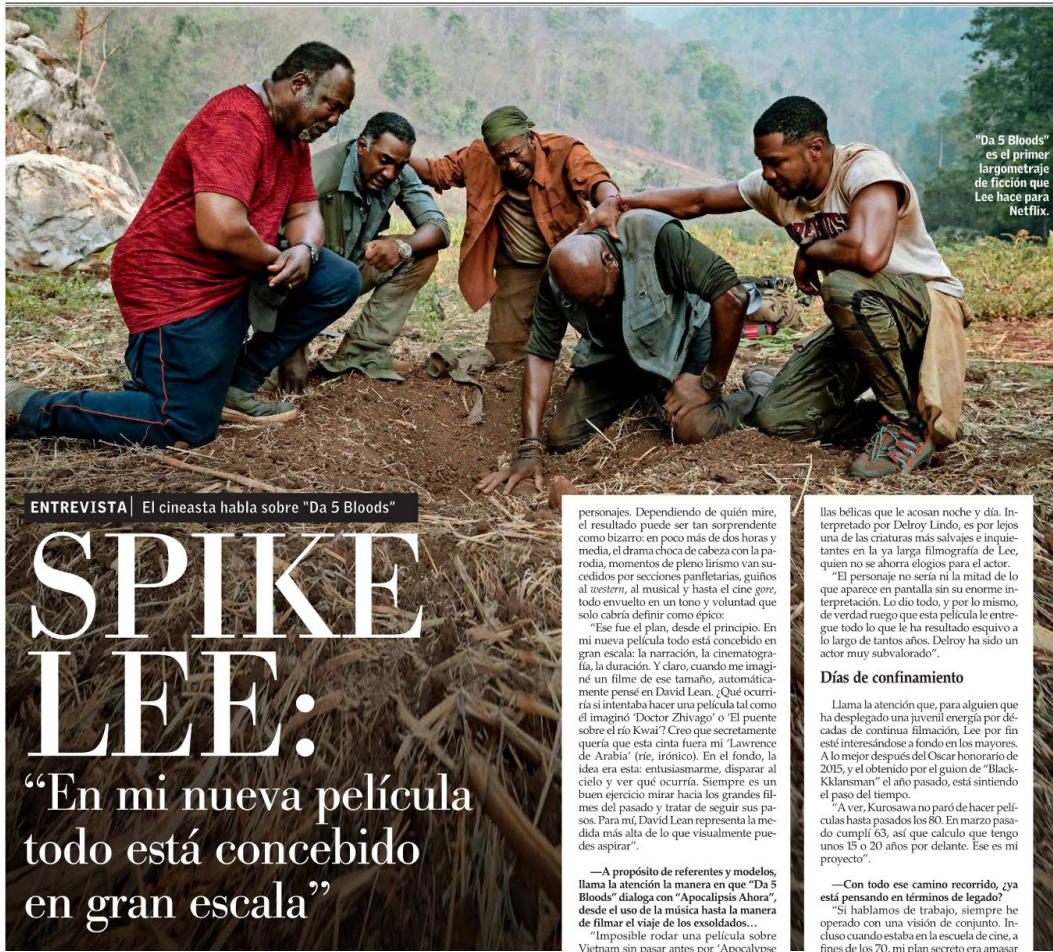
"Da 5 Bloods" es el primer largometraje de ficción que Lee hace para Netflix.

ENTREVISTA | El cineasta habla sobre "Da 5 Bloods"

SPIKE LEE:

"En mi nueva película todo está concebido en gran escala"

personajes. Dependiendo de quién mire, el resultado puede ser tan sorprendente como bizarro: en poco más de dos horas y media, el drama choca de cabeza con la parodia, momentos de pleno lirismo van sucedidos por secciones panfletarias, guiños al *western*, al musical y hasta el cine *gore*, todo envuelto en un tono y voluntad que solo cabría definir como épico:

"Ese fue el plan, desde el principio. En mi nueva película todo está concebido en gran escala: la narración, la cinematografía, la duración. Y claro, cuando me imaginé un filme de ese tamaño, automáticamente pensé en David Lean. ¿Qué ocurriría si intentaba hacer una película tal como él imaginó 'Doctor Zhivago' o 'El puente sobre el río Kwai'? Creo que secretamente quería que esta cinta fuera mi 'Lawrence de Arabia' (ríe, irónico). En el fondo, la idea era esta: entusiasmarme, disparar al cielo y ver qué ocurría. Siempre es un buen ejercicio mirar hacia los grandes filmes del pasado y tratar de seguir sus pasos. Para mí, David Lean representa la medida más alta de lo que visualmente puedes aspirar".

—A propósito de referentes y modelos, llama la atención la manera en que "Da 5 Bloods" dialoga con "Apocalipsis Ahora", desde el uso de la música hasta la manera de filmar el viaje de los exsoldados…

"Imposible rodar una película sobre Vietnam sin pasar antes por 'Apocalypse

llas bélicas que le acosan noche y día. Interpretado por Delroy Lindo, es por lejos una de las criaturas más salvajes e inquietantes en la ya larga filmografía de Lee, quien no se ahorra elogios para el actor.

"El personaje no sería ni la mitad de lo que aparece en pantalla sin su enorme interpretación. Lo dio todo, y por lo mismo, de verdad ruego que esta película le entregue todo lo que le ha resultado esquivo a lo largo de tantos años. Delroy ha sido un actor muy subvalorado".

Días de confinamiento

Llama la atención que, para alguien que ha desplegado una juvenil energía por décadas de continua filmación, Lee por fin esté interesándose a fondo en los mayores. A lo mejor después del Oscar honorario de 2015, y el obtenido por el guion de "BlacKkKlansman" el año pasado, está sintiendo el paso del tiempo.

"A ver, Kurosawa no paró de hacer películas hasta pasados los 80. En marzo pasado cumplí 63, así que calculo que tengo unos 15 o 20 años por delante. Ese es mi proyecto".

—Con todo ese camino recorrido, ¿ya está pensando en términos de legado?

"Si hablamos de trabajo, siempre he operado con una visión de conjunto. Incluso cuando estaba en la escuela de cine, a fines de los 70, mi plan secreto era amasar